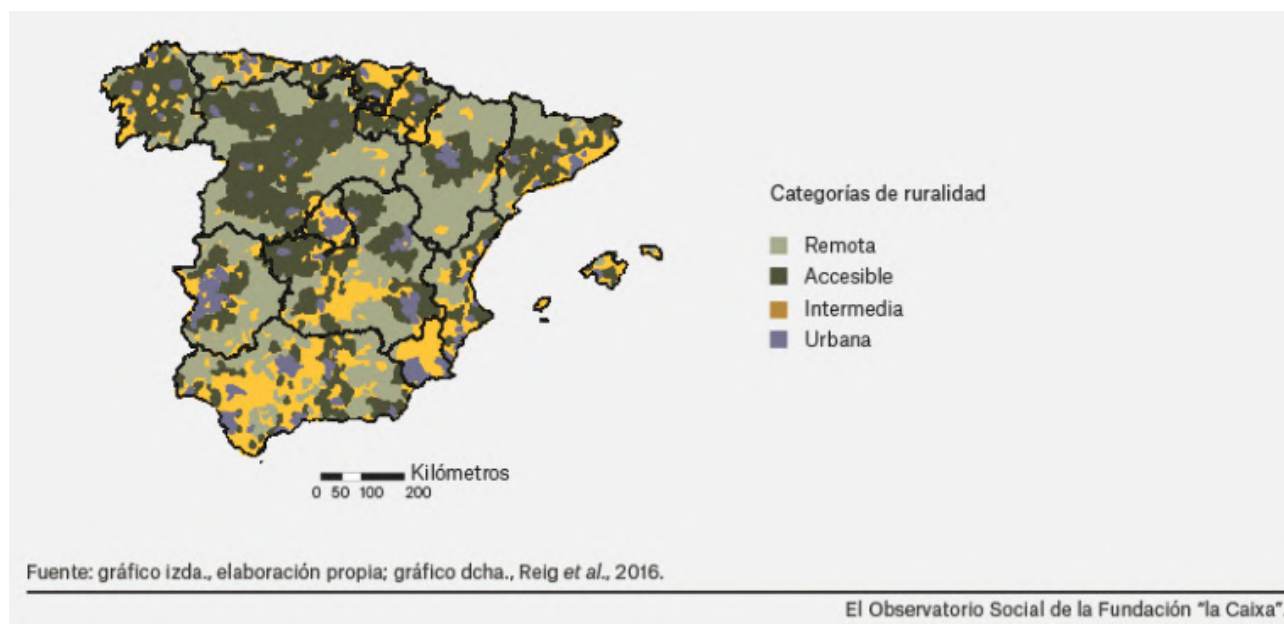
Categorías de ruralidad

Remota
Accesible
Intermedia
Urbana

Kilómetros
0 50 100 200

Fuente: gráfico izda., elaboración propia; gráfico dcha., Reig *et al.*, 2016.

El Observatorio Social de la Fundación "la Caixa".